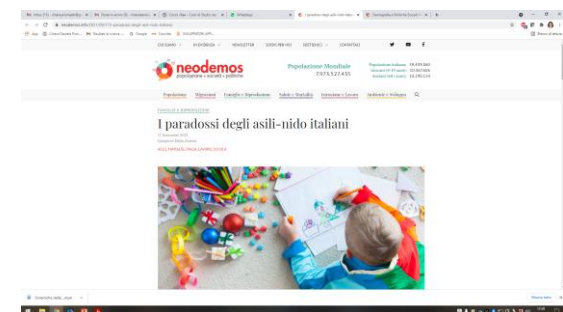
CHI SIAMO   IN EVIDENZA   NEWSLETTER   DONA PER NOI   DESTINAZIO   CONTATTACI

neodemos
popolazione • società • politiche

Popolazione Mondiale
7.975.527.455

Popolazione italiana 59.439.865
Stranieri 5.030.716

Popolazione   Migrazioni   Famiglie e Riproduzione   Salute e Mortalità   Istruzione e Lavoro   Ambiente e Sviluppo

FAMIGLIE E RIPRODUZIONE

I paradossi degli asili-nido italiani

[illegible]

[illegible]